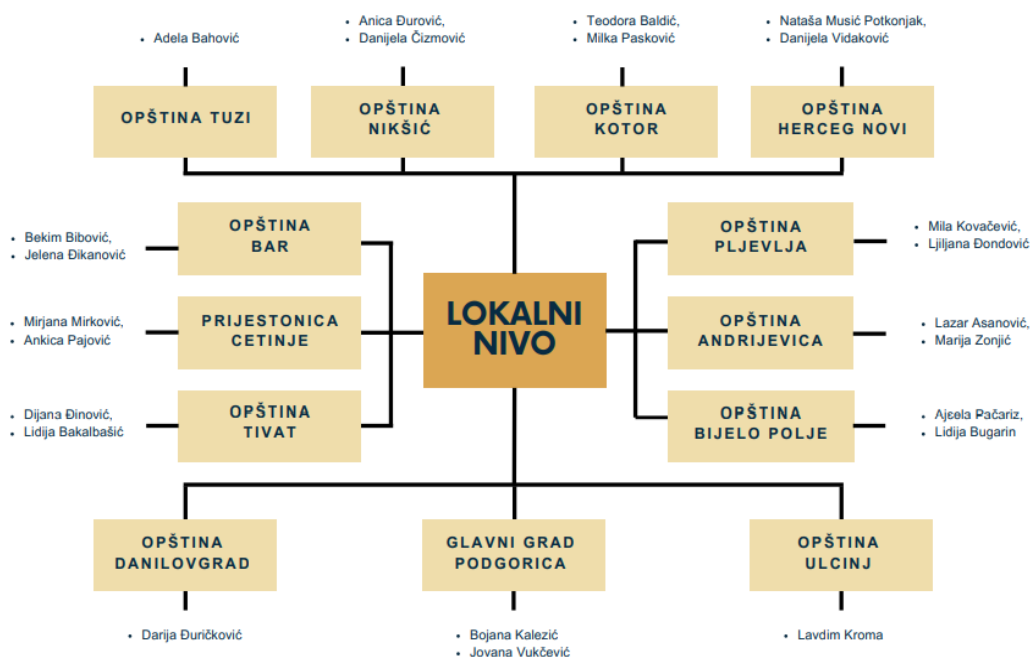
- Adela Bahović

OPŠTINA TUZI

- Anica Đurović,
- Danijela Čizmović

OPŠTINA NIKŠIĆ

- Teodora Baldić,
- Milka Pasković

OPŠTINA KOTOR

- Nataša Music Potkonjak,
- Danijela Vidaković

OPŠTINA HERCEG NOVI

- Bekim Bibović,
- Jelena Đikanović

OPŠTINA BAR

- Mirjana Mirković,
- Ankica Pajović

PRIJESTONICA CETINJE

- Dijana Đinović,
- Lidija Bakalbašić

OPŠTINA TIVAT

LOKALNI NIVO

OPŠTINA PLJEVLJA

- Mila Kovačević,
- Ljiljana Đondović

OPŠTINA ANDRIJEVICA

- Lazar Asanović,
- Marija Zonjić

OPŠTINA BIJELO POLJE

- Ajsela Pačariz,
- Lidija Bugarin

OPŠTINA DANILOVGRAD

- Darija Đuričković

GLAVNI GRAD PODGORICA

- Bojana Kalezić
- Jovana Vukčević

OPŠTINA ULCINJ

- Lavdim Kroma